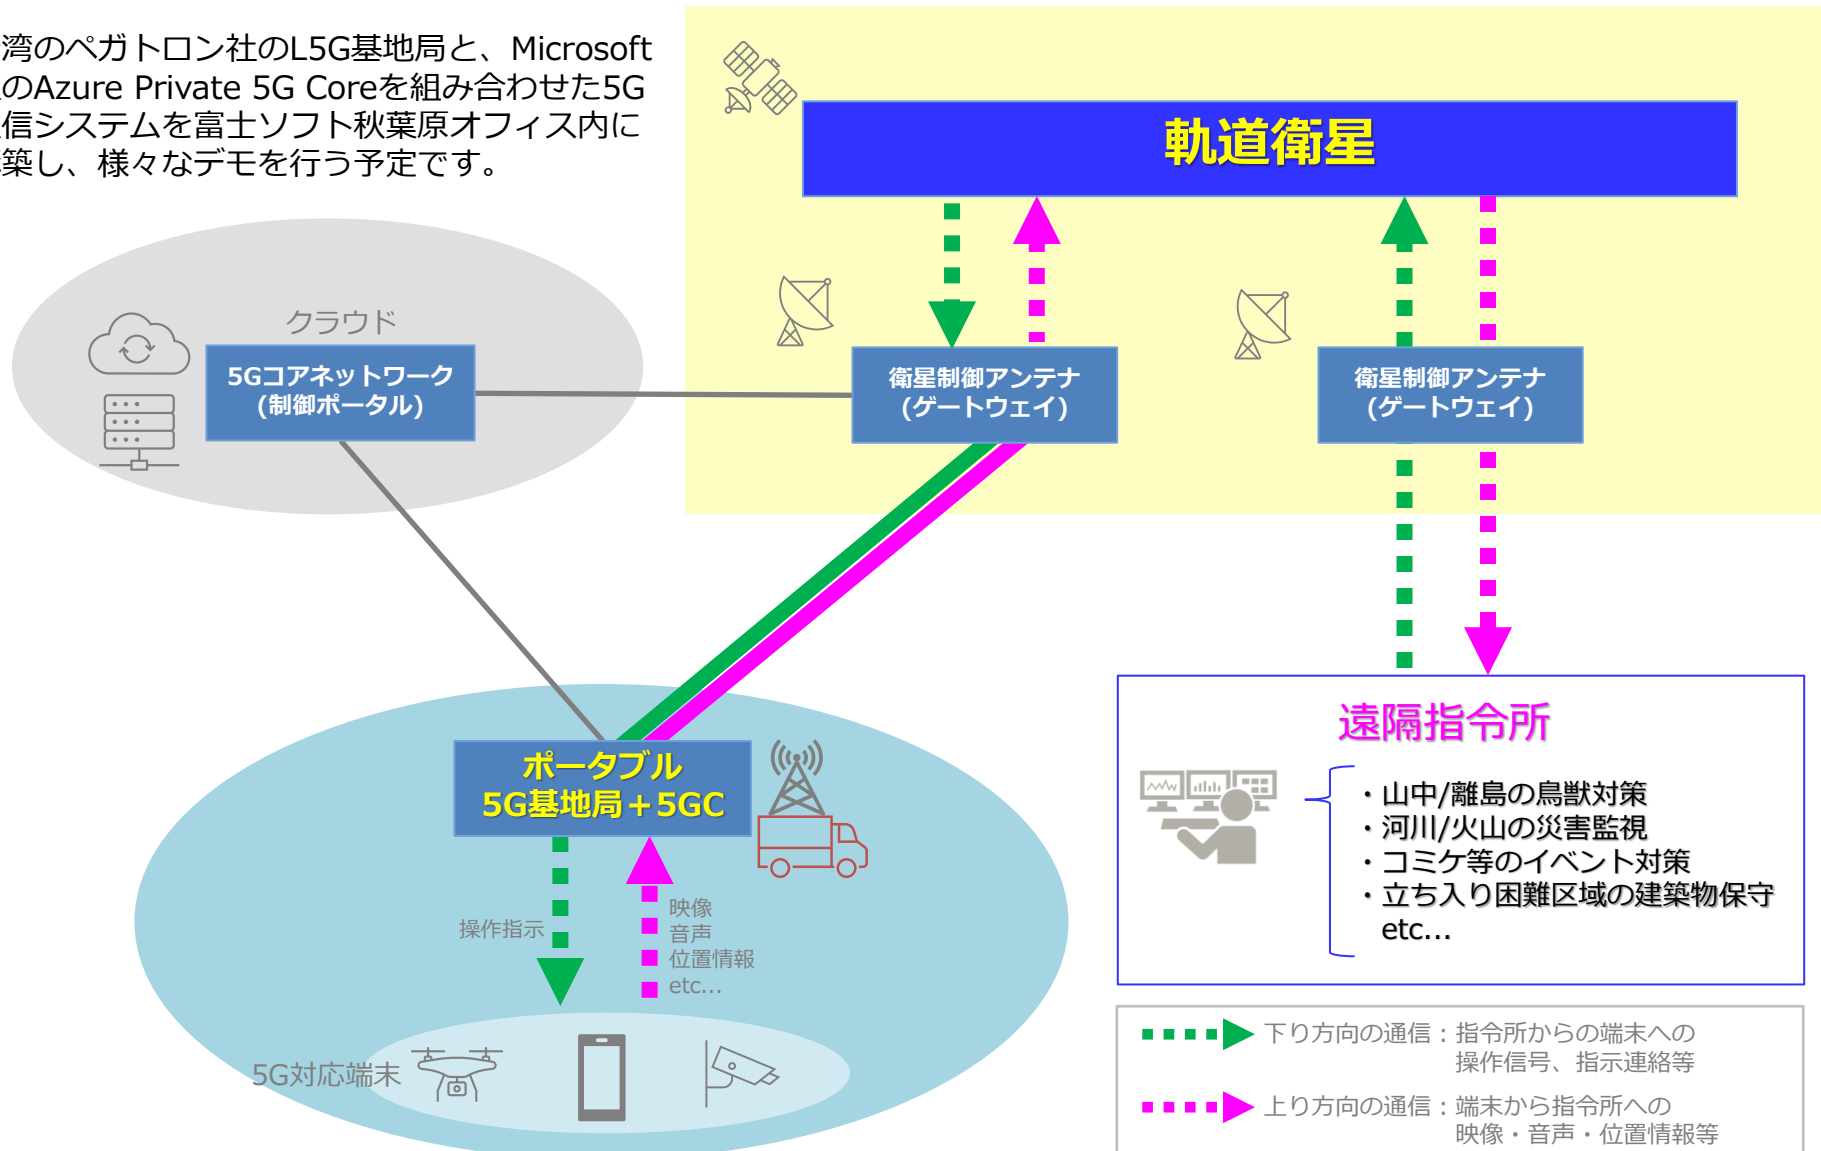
湾のペガトロン社のL5G基地局と、Microsoft のAzure Private 5G Coreを組み合わせた5G 信システムを富士ソフト秋葉原オフィス内に 築し、様々なデモを行う予定です。

軌道衛星

クラウド

5Gコアネットワーク
（制御ポータル）

衛星制御アンテナ
（ゲートウェイ）

衛星制御アンテナ
（ゲートウェイ）

遠隔指令所

・山中/離島の鳥獣対策
・河川/火山の災害監視
・コミケ等のイベント対策
・立ち入り困難区域の建築物保守
etc…

ポータブル
5G基地局＋5GC

操作指示

映像
音声
位置情報
etc…

5G対応端末

下り方向の通信：指令所からの端末への操作信号、指示連絡等

上り方向の通信：端末から指令所への映像・音声・位置情報等